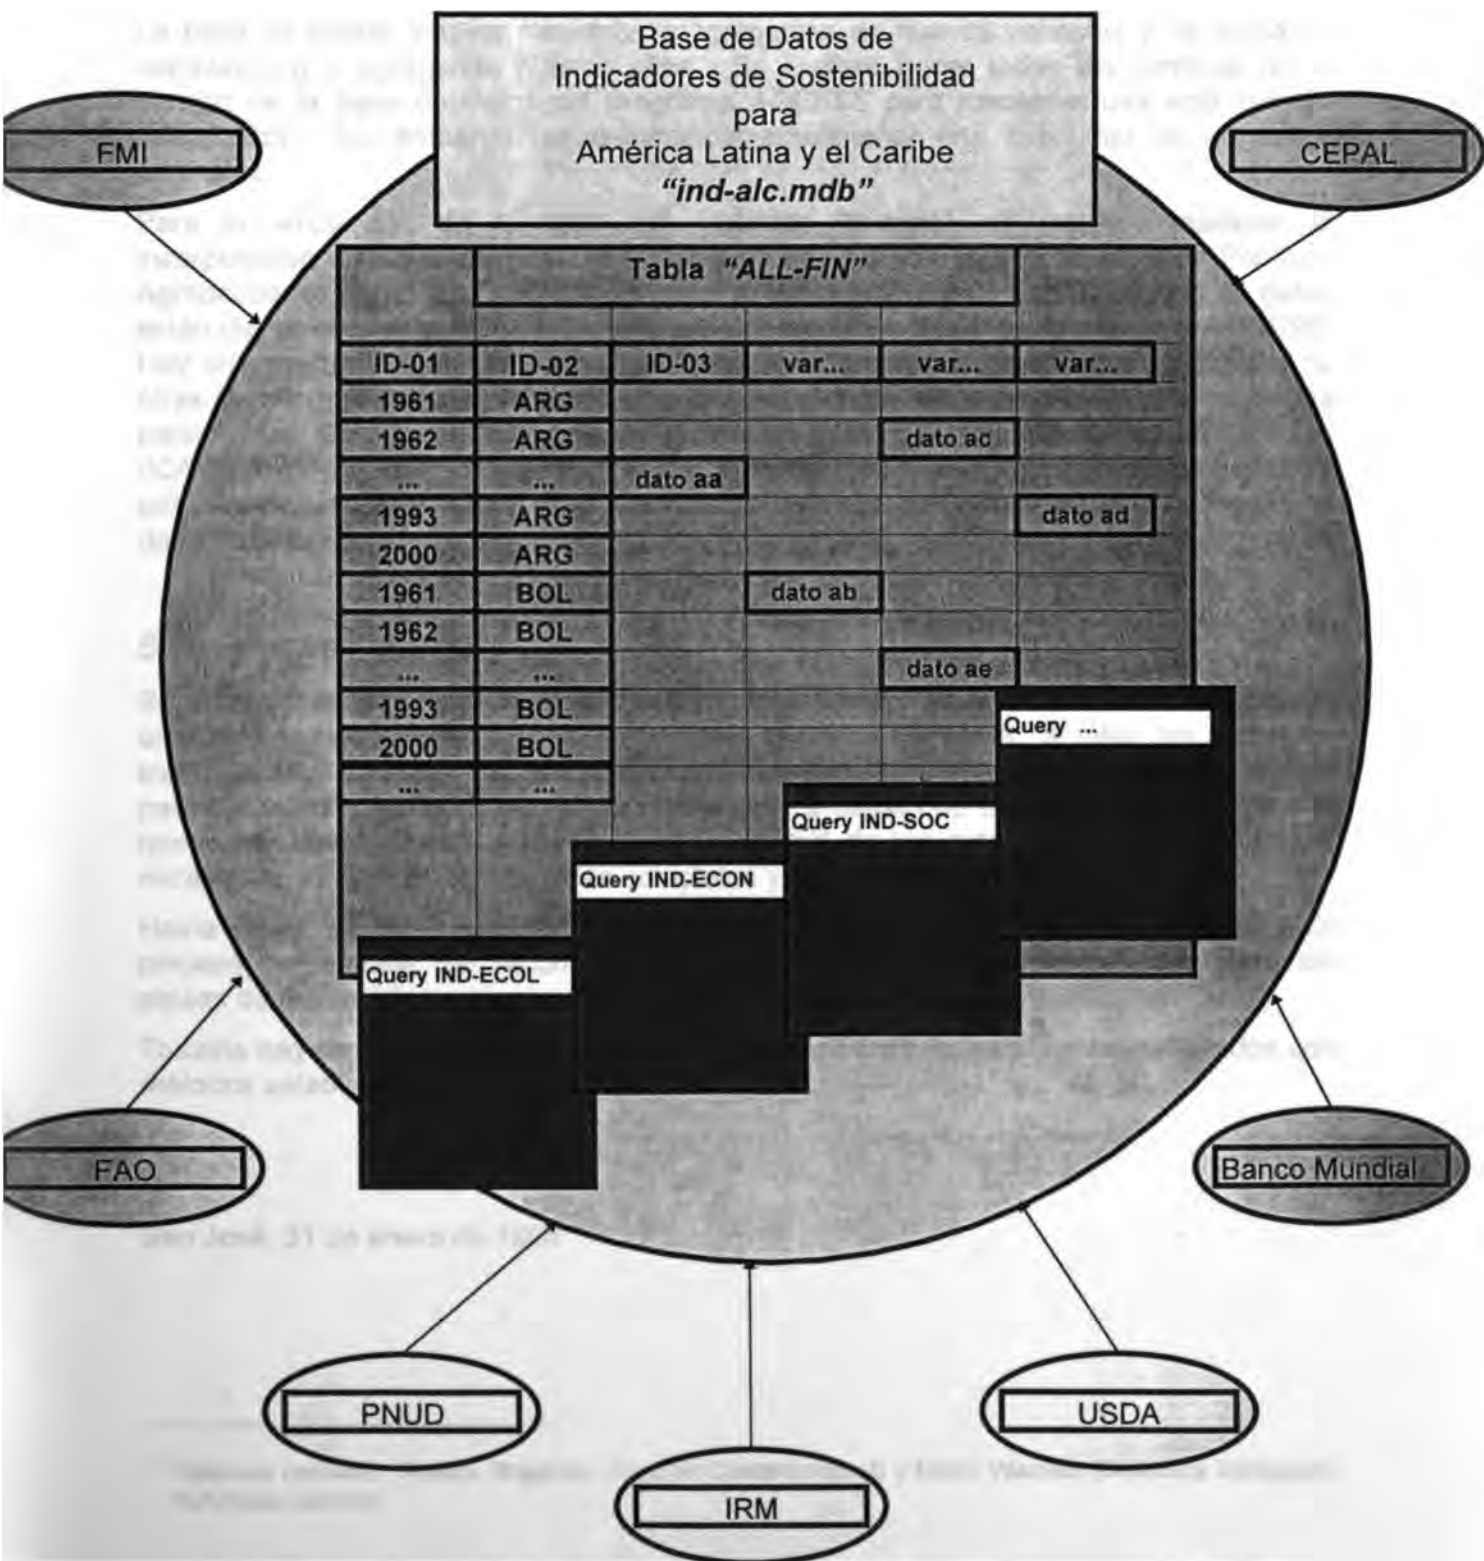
Base de Datos de
Indicadores de Sostenibilidad
para
América Latina y el Caribe
*"ind-alc.mdb"*

FMI

CEPAL

Tabla *"ALL-FIN"*

| ID-01 | ID-02 | ID-03 | var... | var... | var... |
|---|---|---|---|---|---|
| 1961 | ARG | | | | |
| 1962 | ARG | | | dato ac | |
| ... | ... | dato aa | | | |
| 1993 | ARG | | | | dato ad |
| 2000 | ARG | | | | |
| 1961 | BOL | | dato ab | | |
| 1962 | BOL | | | | |
| ... | ... | | | dato ae | |
| 1993 | BOL | | | | |
| 2000 | BOL | | | | |
| ... | ... | | | | |

Query ...

Query IND-SOC

Query IND-ECON

Query IND-ECOL

FAO

Banco Mundial

PNUD

USDA

IRM